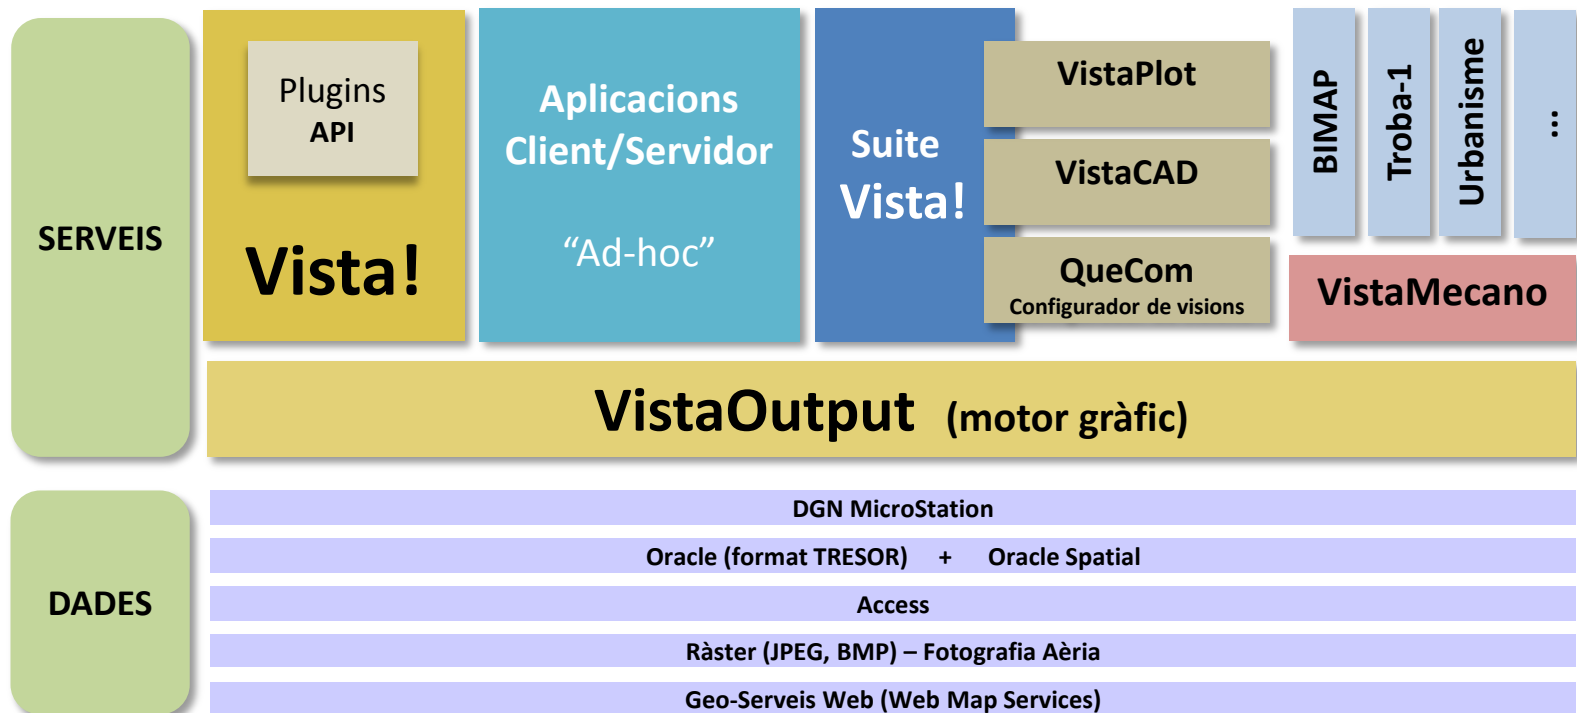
SERVEIS

Plugins
API

Vista!

Aplicacions Client/Servidor

“Ad-hoc”

Suite
Vista!

VistaPlot

VistaCAD

QueCom
Configurador de visions

BIMAP

Troba-1

Urbanisme

...

VistaMecano

VistaOutput (motor gràfic)

DADES

DGN MicroStation

Oracle (format TRESOR) + Oracle Spatial

Access

Ràster (JPEG, BMP) – Fotografia Aèria

Geo-Serveis Web (Web Map Services)